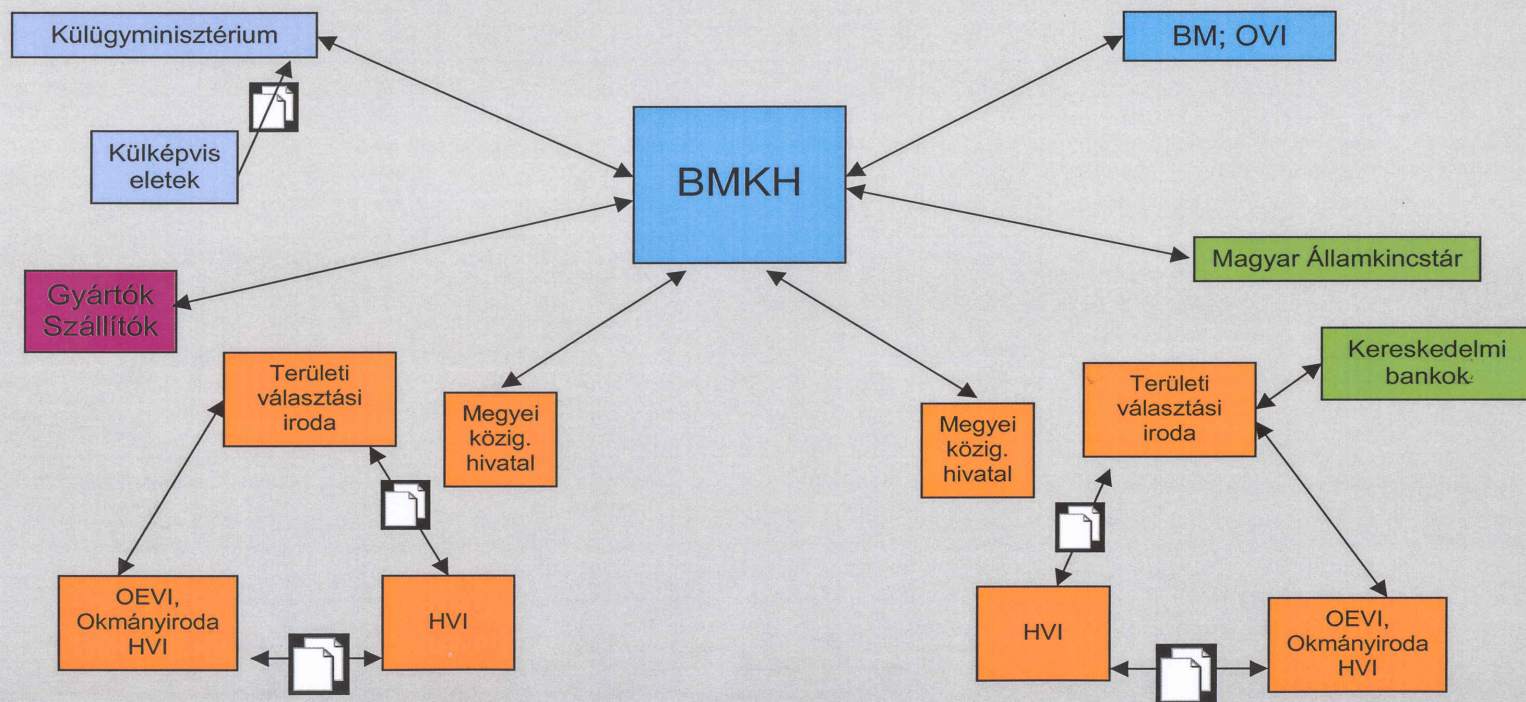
Külügyminisztérium

BM; OVI

Külképvis eletek

BMKH

Magyar Államkincstár

Gyártók Szállítók

Területi választási iroda

Megyei közig. hivatal

Megyei közig. hivatal

Kereskedelmi bankok

Területi választási iroda

OEVI, Okmányiroda HVI

HVI

HVI

OEVI, Okmányiroda HVI